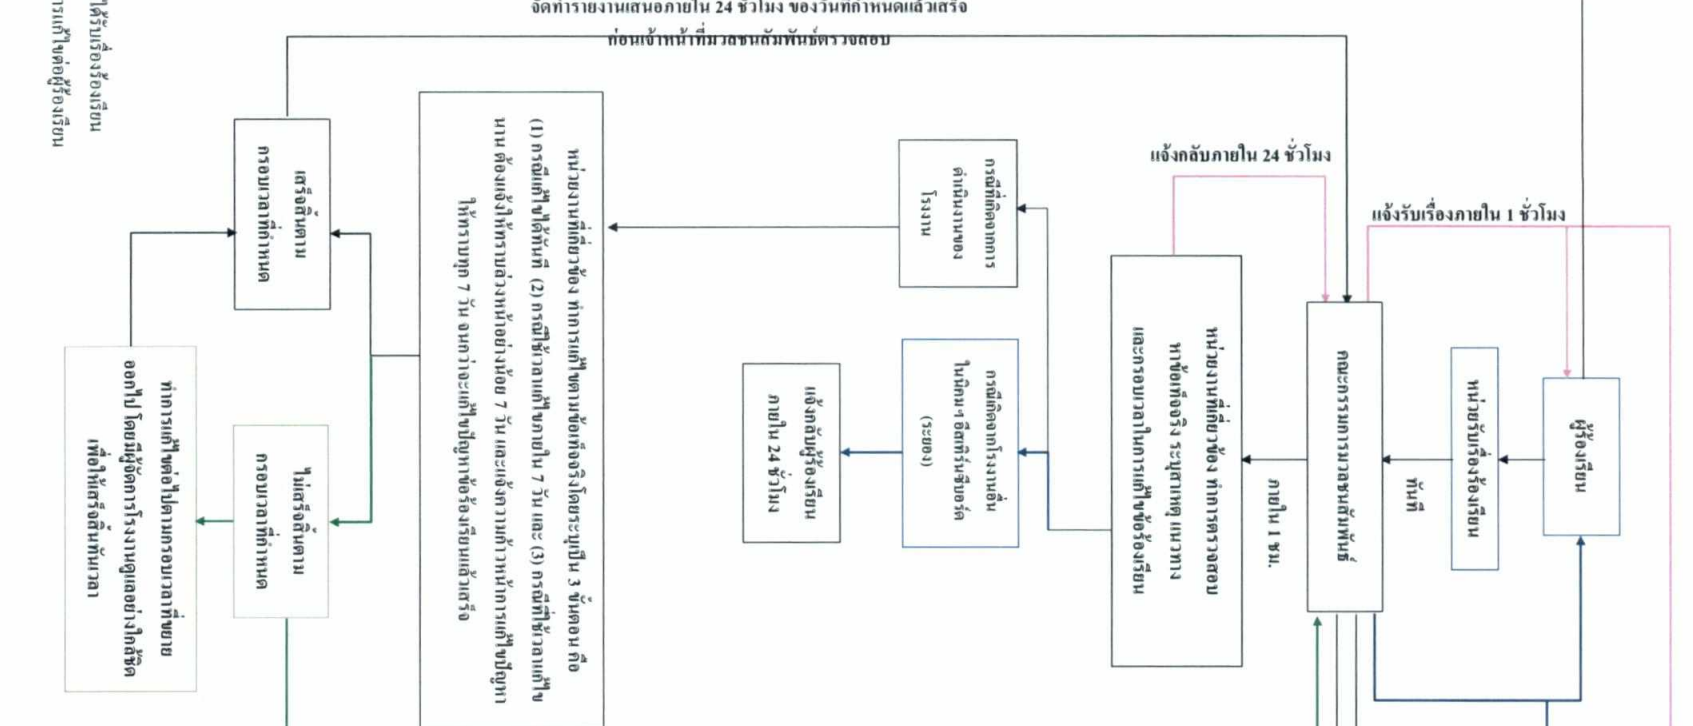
จัดทำรายงานเสนอภายใน 24 ชั่วโมง ของวันที่กำหนดแล้วเสร็จ
ก่อนเจ้าหน้าที่มวลชนสัมพันธ์ตรวจสอบ

แจ้งกลับภายใน 24 ชั่วโมง

แจ้งรับเรื่องภายใน 1 ชั่วโมง

ผู้ร้องเรียน

หน่วยรับเรื่องร้องเรียน

ทันที

คณะกรรมการมวลชนสัมพันธ์

ภายใน 1 ชม.

หน่วยงานที่เกี่ยวข้อง ทำการตรวจสอบหาข้อเท็จจริง ระบุสาเหตุ แนวทางและกรอบเวลาในการแก้ไขข้อร้องเรียน

กรณีที่เกิดจากการดำเนินงานของโรงงาน

กรณีเกิดจากโรงงานอื่นในนิคมฯ อีสเทิร์นซีบอร์ด (ระยอง)

แจ้งกลับผู้ร้องเรียนภายใน 24 ชั่วโมง

หน่วยงานที่เกี่ยวข้อง ทำการแก้ไขตามข้อเท็จจริงโดยระบุเป็น 3 ขั้นตอน คือ (1) กรณีแก้ไขได้ทันที (2) กรณีใช้เวลาแก้ไขภายใน 7 วัน และ (3) กรณีที่ใช้เวลาแก้ไขนาน ต้องแจ้งให้ทราบล่วงหน้าอย่างน้อย 7 วัน และแจ้งความคืบหน้าการแก้ไขปัญหาให้ทราบทุก 7 วัน จนกว่าจะแก้ไขปัญหาข้อร้องเรียนได้แล้วเสร็จ

เสร็จสิ้นตามกรอบเวลาที่กำหนด

ไม่เสร็จสิ้นตามกรอบเวลาที่กำหนด

ทำการแก้ไขต่อไปตามกรอบเวลาที่ขยายออกไป โดยมีผู้จัดการโรงงานดูแลอย่างใกล้ชิดเพื่อให้เสร็จสิ้นทันเวลา

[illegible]ได้รับเรื่องร้องเรียน
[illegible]การแก้ไขต่อผู้ร้องเรียน